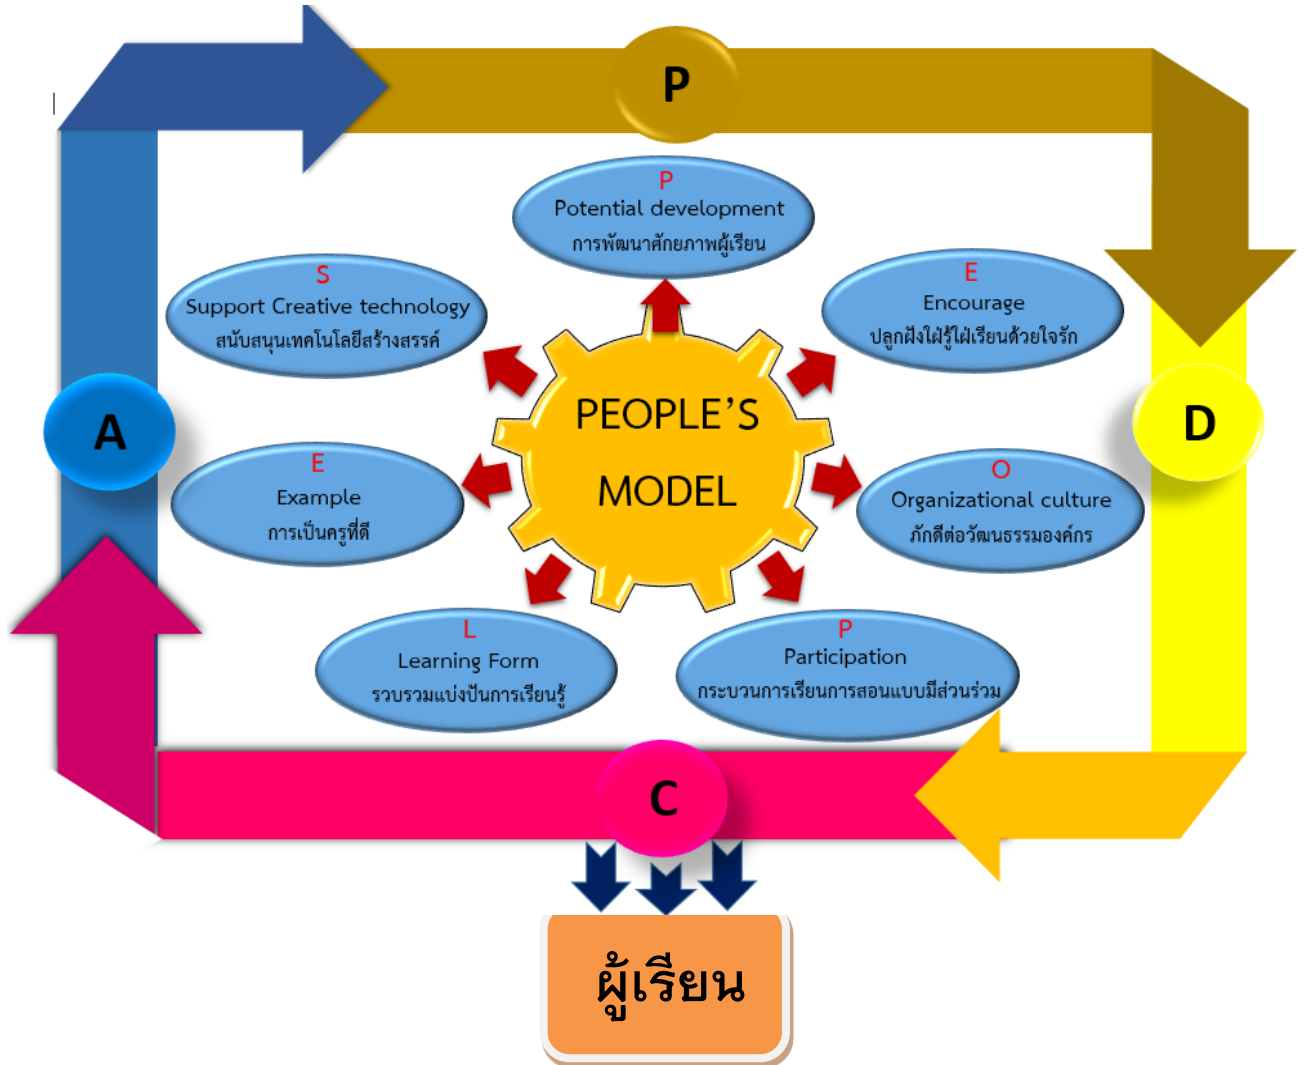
P

P
Potential development
การพัฒนาศักยภาพผู้เรียน

S
Support Creative technology
สนับสนุนเทคโนโลยีสร้างสรรค์

E
Encourage
ปลูกฝังใฝ่รู้ใฝ่เรียนด้วยใจรัก

A

PEOPLE'S MODEL

D

E
Example
การเป็นครูที่ดี

O
Organizational culture
ภักดีต่อวัฒนธรรมองค์กร

L
Learning Form
รวบรวมแบ่งปันการเรียนรู้

P
Participation
กระบวนการเรียนการสอนแบบมีส่วนร่วม

C

ผู้เรียน